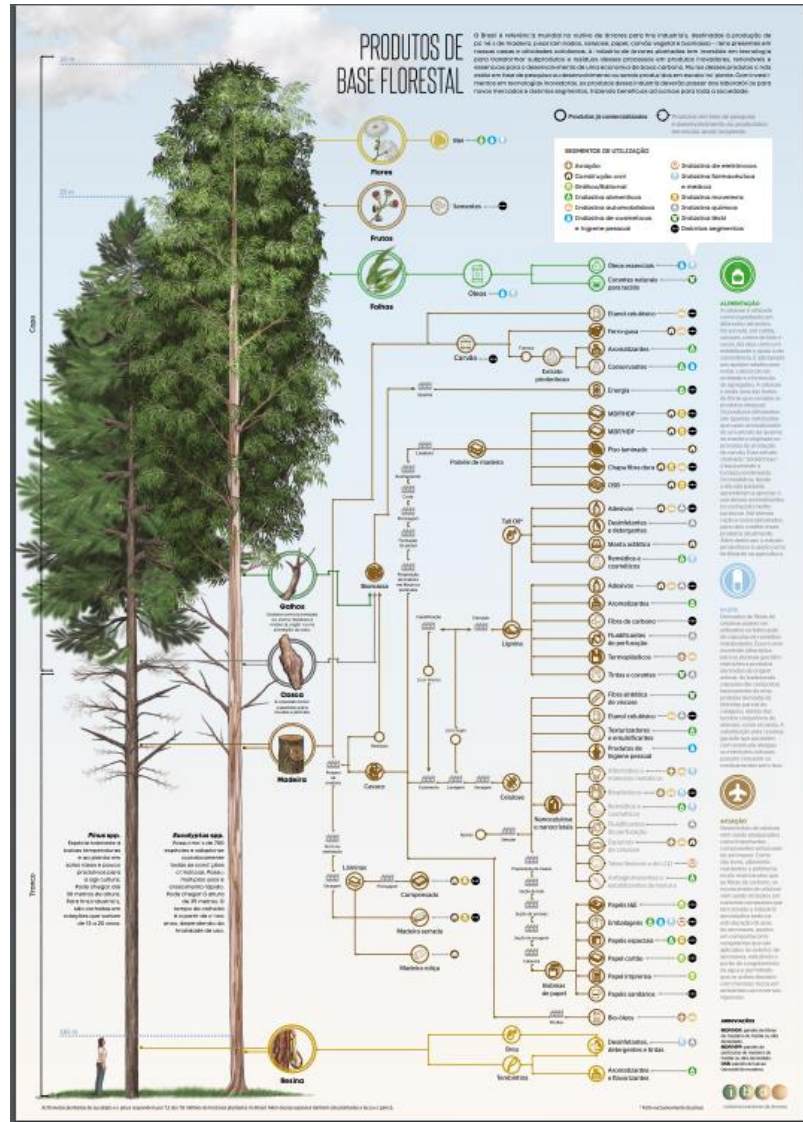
PRODUTOS DE BASE FLORESTAL

O Brasil é referência mundial no cultivo de árvores para fins industriais, destinadas à produção de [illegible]

Produtos já comercializados

SEGMENTOS DE UTILIZAÇÃO
Aviação
Construção civil
Gráfico/Editorial
Indústria alimentícia
Indústria automobilística
Indústria de cosméticos e higiene pessoal
Indústria de eletrônicos
Indústria farmacêutica e médica
Indústria moveleira
Indústria química
Indústria têxtil
Diversos segmentos

30 m
25 m

Copa

Flores
Mel
Frutos
Sementes
Folhas
Óleos
Óleos essenciais
Corantes naturais para tecido

ALIMENTAÇÃO
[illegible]

Carvão
Etanol celulósico
Ferro-gusa
Aromatizantes
Conservantes
Energia
Extrato pirolenhoso

Painéis de madeira
MDF/HDF
MDP/OSB
Piso laminado
Chapa fibra dura
OSB

Biomassa

Tall Oil
Adesivos
Desinfetantes e detergentes
Manta asfáltica
Remédios e cosméticos

Galhos
Casca
Madeira

Lignina
Adesivos
Aromatizantes
Fibra de carbono
Fluidificantes de perfuração
Termoplásticos
Tintas e corantes

Fibra artificial de viscose
Etanol celulósico
Texturizantes e estabilizantes
Produtos de higiene pessoal

SAÚDE
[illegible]

Cavaco
Celulose
Nanocelulose e nanocristais

AVIAÇÃO
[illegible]

Lâminas
Compensado
Madeira serrada
Madeira roliça

Bobinas de papel
Papéis tissue
Embalagens
Papéis especiais
Papel cartão
Papel imprensa
Papéis sanitários

Bio-óleo

Pinus spp.
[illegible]

Eucalyptus spp.
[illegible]

Tronco

1,80 m

Resina
Breu
Terebintina
Desinfetantes, detergentes e tintas
Aromatizantes e flavorizantes

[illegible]